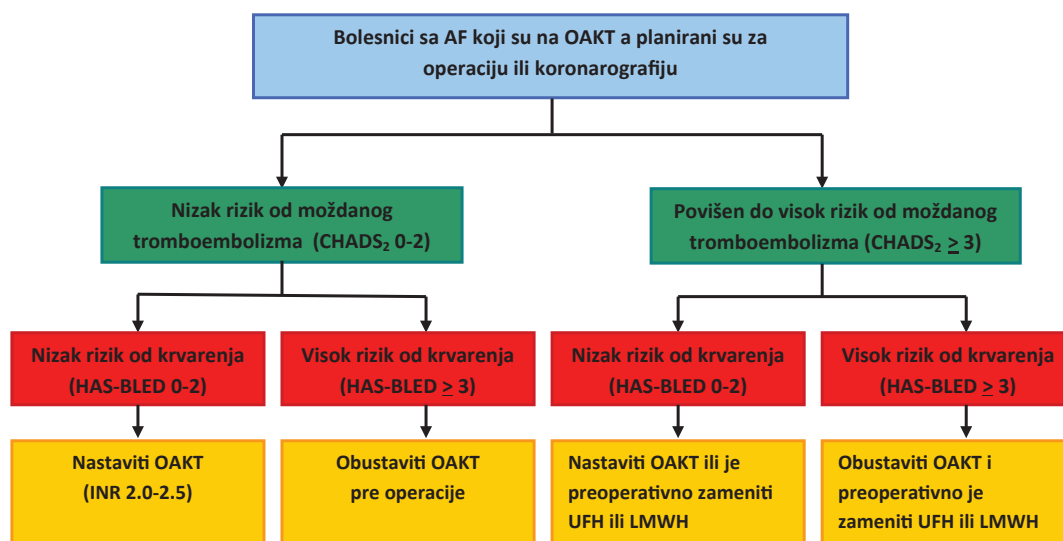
Bolesnici sa AF koji su na OAKT a planirani su za operaciju ili koronarografiju

Nizak rizik od moždanog tromboembolizma (CHADS$_2$ 0-2)

Povišen do visok rizik od moždanog tromboembolizma (CHADS$_2$ $\geq$ 3)

Nizak rizik od krvarenja (HAS-BLED 0-2)

Visok rizik od krvarenja (HAS-BLED $\geq$ 3)

Nizak rizik od krvarenja (HAS-BLED 0-2)

Visok rizik od krvarenja (HAS-BLED $\geq$ 3)

Nastaviti OAKT (INR 2.0-2.5)

Obustaviti OAKT pre operacije

Nastaviti OAKT ili je preoperativno zameniti UFH ili LMWH

Obustaviti OAKT i preoperativno je zameniti UFH ili LMWH